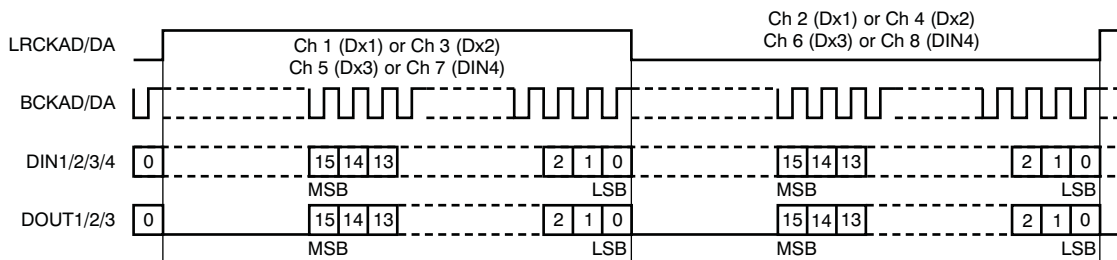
LRCKAD/DA

Ch 1 (Dx1) or Ch 3 (Dx2)
Ch 5 (Dx3) or Ch 7 (DIN4)

Ch 2 (Dx1) or Ch 4 (Dx2)
Ch 6 (Dx3) or Ch 8 (DIN4)

BCKAD/DA

DIN1/2/3/4 0 15 14 13 2 1 0 15 14 13 2 1 0

MSB LSB MSB LSB

DOUT1/2/3 0 15 14 13 2 1 0 15 14 13 2 1 0

MSB LSB MSB LSB